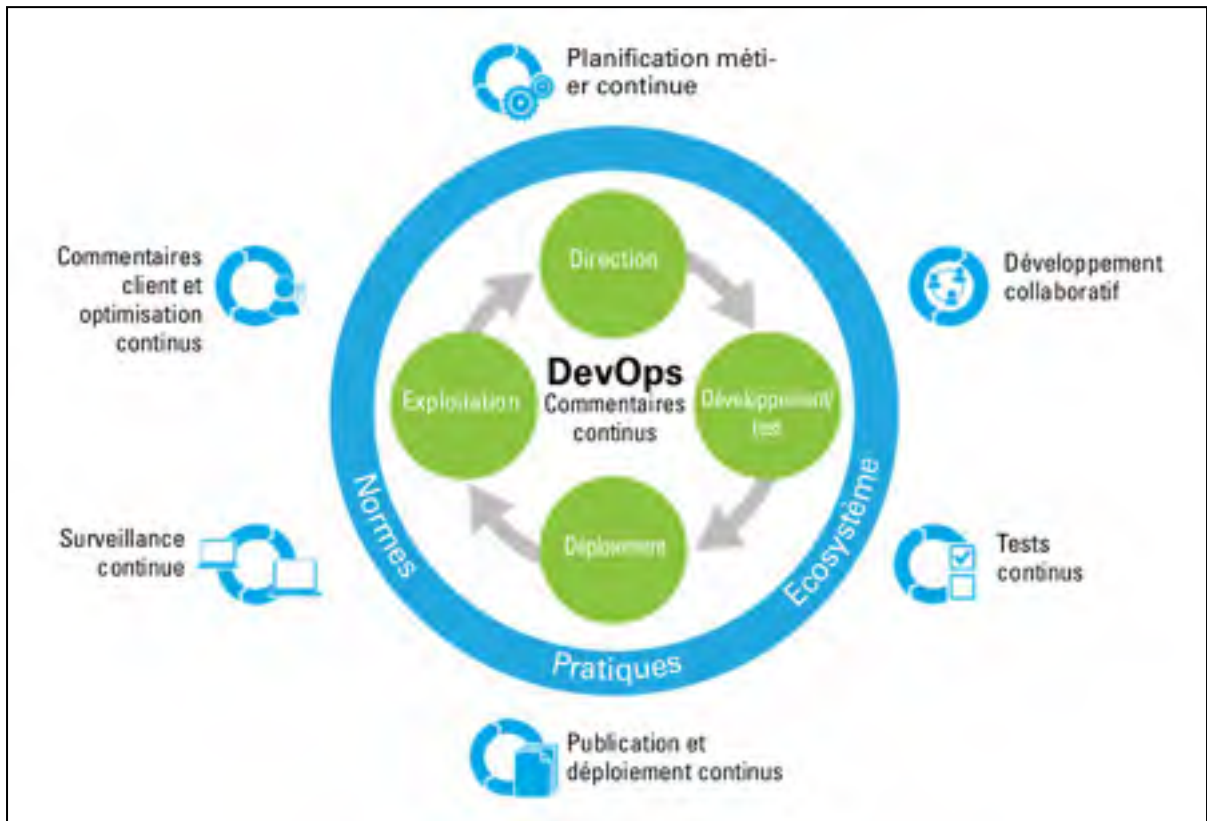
Planification métier continue

Commentaires client et optimisation continus

Développement collaboratif

Direction

DevOps
Commentaires continus

Exploitation

Développement/ test

Déploiement

Normes

Ecosystème

Pratiques

Surveillance continue

Tests continus

Publication et déploiement continus